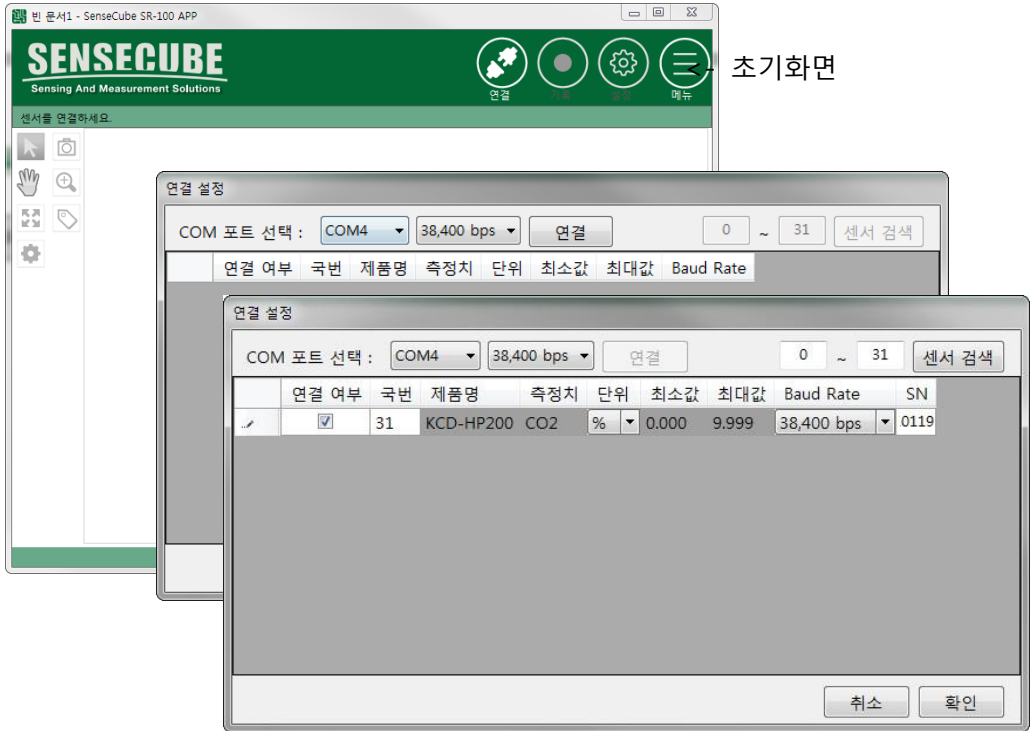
빈 문서1 - SenseCube SR-100 APP

SENSECUBE
Sensing And Measurement Solutions

연결 기록 설정 메뉴

← 초기화면

센서를 연결하세요.

연결 설정

COM 포트 선택 : COM4 38,400 bps 연결 0 ~ 31 센서 검색

| 연결 여부 | 국번 | 제품명 | 측정치 | 단위 | 최소값 | 최대값 | Baud Rate |
|---|---|---|---|---|---|---|---|

연결 설정

COM 포트 선택 : COM4 38,400 bps 연결 0 ~ 31 센서 검색

| | 연결 여부 | 국번 | 제품명 | 측정치 | 단위 | 최소값 | 최대값 | Baud Rate | SN |
|---|---|---|---|---|---|---|---|---|---|
| | ☑ | 31 | KCD-HP200 | CO2 | % | 0.000 | 9.999 | 38,400 bps | 0119 |

취소 확인